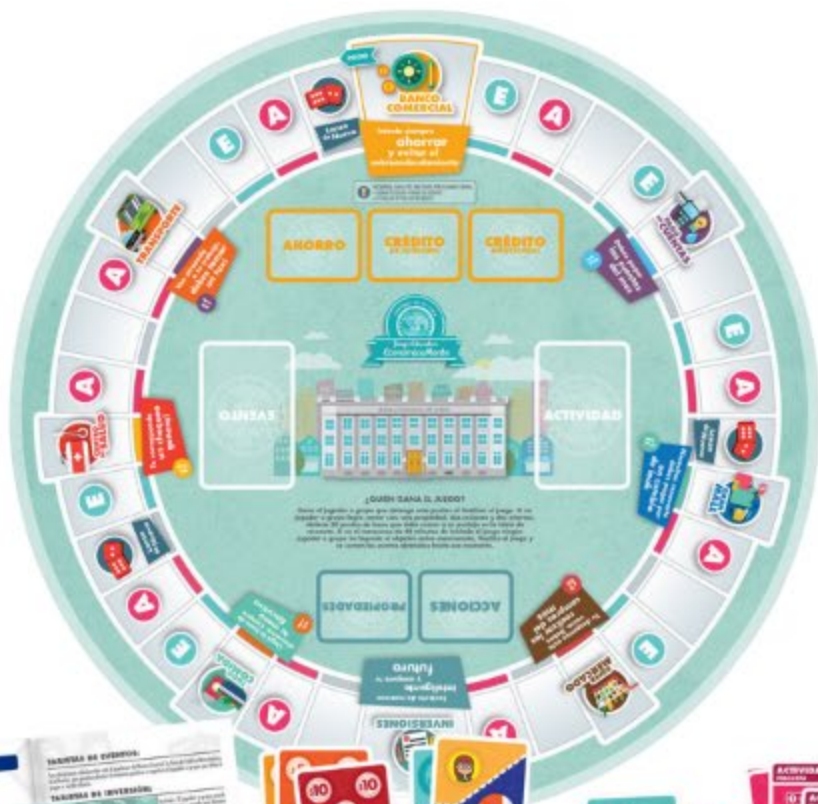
BANCO COMERCIAL

ahorrar

ANORRO

CRÉDITO

CRÉDITO

QUINZAS

ACTIVIDAD

¿QUIÉN GANA EL JUEGO?

PROPIEDADES

ACCIONES

futuro

INVERSIONES

TRANSPORTE

CUENTAS

E

A

E

A

E

A

E

A

E

A

E

A

E

A

TARJETAS DE EVENTOS:

TARJETAS DE INVERSIÓN:

10

10

ACTIVIDA